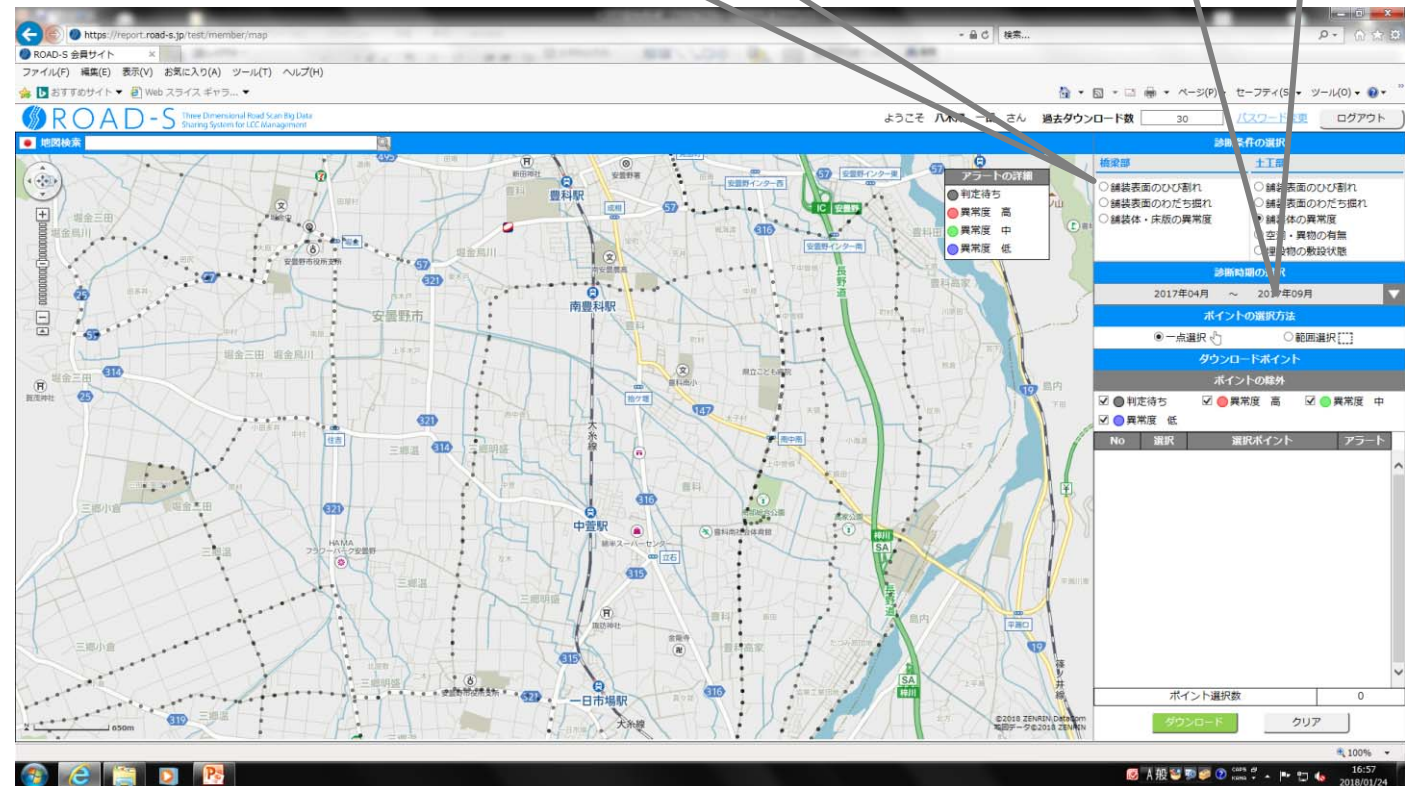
https://report.road-s.jp/test/member/map
検索...
ROAD-S 会員サイト
ファイル(F) 編集(E) 表示(V) お気に入り(A) ツール(T) ヘルプ(H)
おすすめサイト ▾ Web スライス ギャラ... ▾
ページ(P) ▾ セーフティ(S) ▾ ツール(O) ▾

ROAD-S Three Dimensional Road Scan Big Data Sharing System for LCC Management
ようこそ 八木 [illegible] さん 過去ダウンロード数 30 パスワード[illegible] ログアウト

地図検索

アラートの詳細
判定待ち
異常度 高
異常度 中
異常度 低

豊科駅
南豊科駅
安曇野市
中萱駅
一日市場駅
安曇野インター西
安曇野インター東
安曇野インター南
安曇野
堀金三田
堀金烏川
三郷小倉
三郷温
三郷明盛
三郷小倉
大糸線
長野道
梓川
SA
豊科
豊科高家
島内
650m
©2018 ZENRIN,Datacom 地図データ©2018 ZENRIN

診断条件の選択
橋梁部
○舗装表面のひび割れ
○舗装表面のわだち掘れ
○舗装体・床版の異常度
土工部
○舗装表面のひび割れ
○舗装表面のわだち掘れ
◉舗装体の異常度
○空洞・異物の有無
○埋設物の敷設状態
診断時期の選択
2017年04月 ～ 2017年09月
ポイントの選択方法
◉一点選択 ○範囲選択
ダウンロードポイント
ポイントの除外
☑ 判定待ち ☑ 異常度 高 ☑ 異常度 中
☑ 異常度 低
| No | 選択 | 選択ポイント | アラート |
|---|---|---|---|
ポイント選択数 0
ダウンロード クリア

100%
16:57
2018/01/24